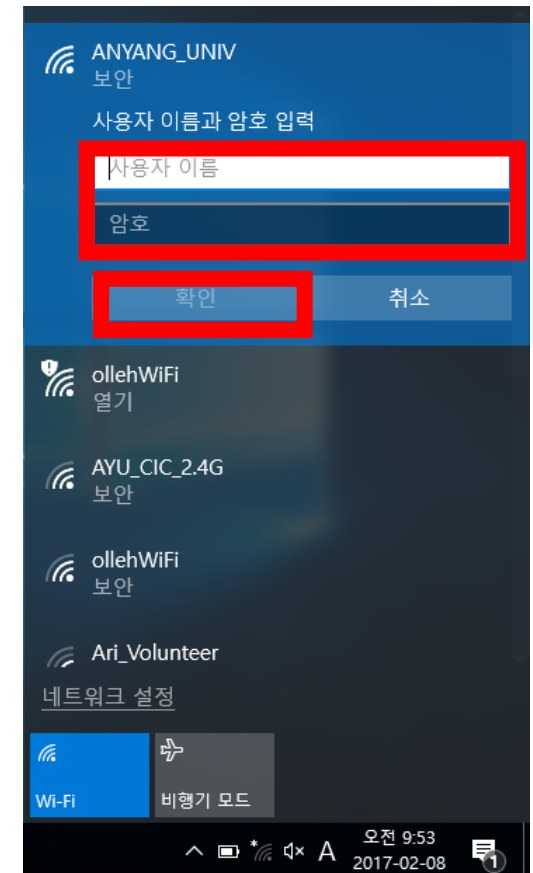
ANYANG_UNIV
보안

사용자 이름과 암호 입력

사용자 이름

암호

확인

취소

ollehWiFi
열기

AYU_CIC_2.4G
보안

ollehWiFi
보안

Ari_Volunteer

네트워크 설정

Wi-Fi

비행기 모드

A

오전 9:53
2017-02-08

1